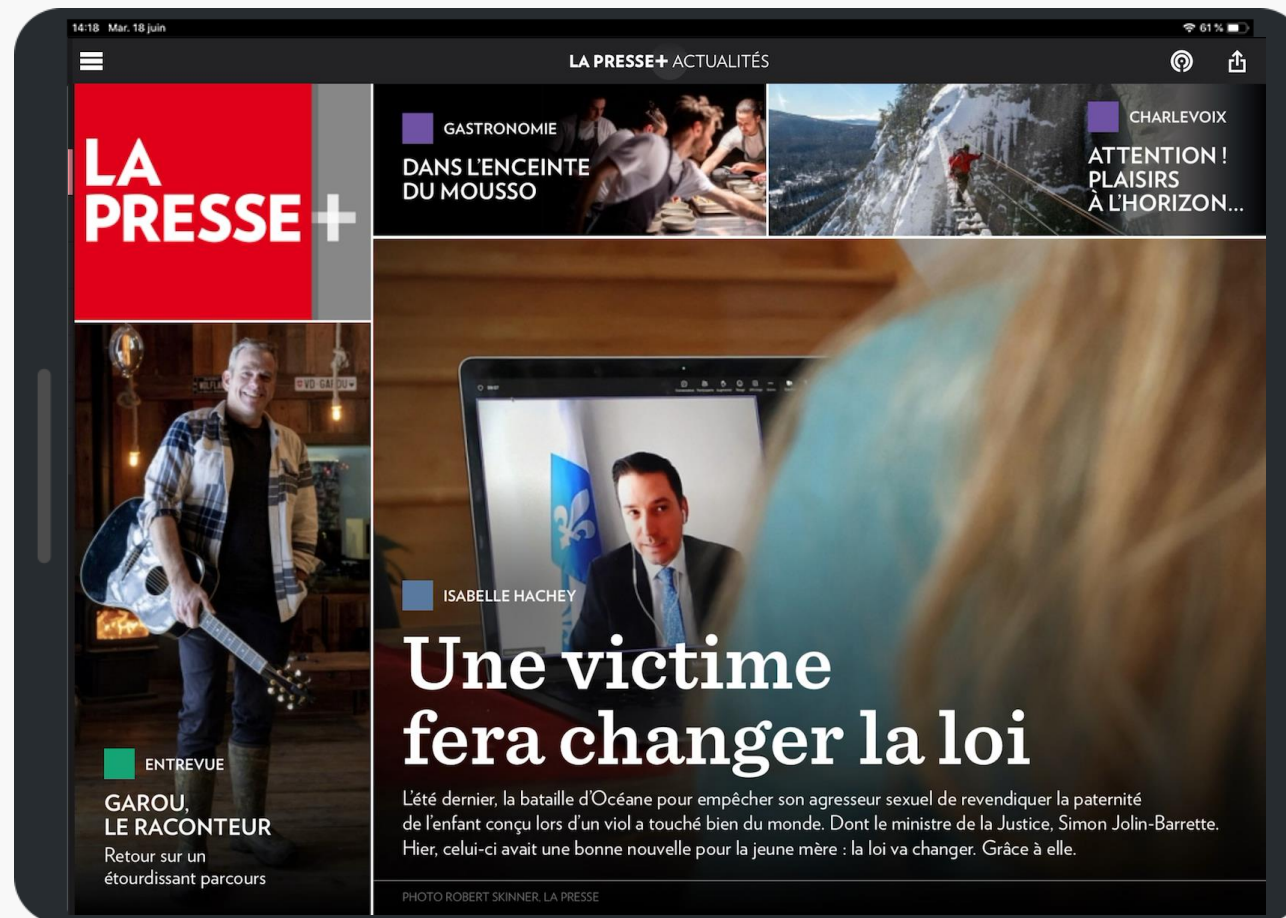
14:18 Mar. 18 juin

61 %

LA PRESSE+ ACTUALITÉS

LA PRESSE+

GASTRONOMIE

DANS L'ENCEINTE DU MOUSSO

CHARLEVOIX

ATTENTION ! PLAISIRS À L'HORIZON…

ENTREVUE

GAROU, LE RACONTEUR

Retour sur un étourdissant parcours

ISABELLE HACHEY

Une victime fera changer la loi

L'été dernier, la bataille d'Océane pour empêcher son agresseur sexuel de revendiquer la paternité de l'enfant conçu lors d'un viol a touché bien du monde. Dont le ministre de la Justice, Simon Jolin-Barrette. Hier, celui-ci avait une bonne nouvelle pour la jeune mère : la loi va changer. Grâce à elle.

PHOTO ROBERT SKINNER, LA PRESSE